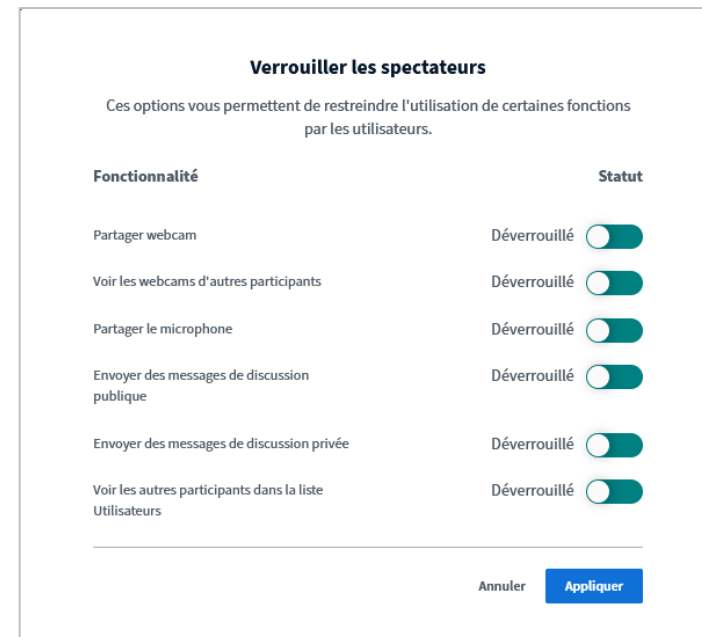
Verrouiller les spectateurs

Ces options vous permettent de restreindre l'utilisation de certaines fonctions par les utilisateurs.

| Fonctionnalité | Statut |
|---|---|
| Partager webcam | Déverrouillé |
| Voir les webcams d'autres participants | Déverrouillé |
| Partager le microphone | Déverrouillé |
| Envoyer des messages de discussion publique | Déverrouillé |
| Envoyer des messages de discussion privée | Déverrouillé |
| Voir les autres participants dans la liste Utilisateurs | Déverrouillé |

Annuler
Appliquer